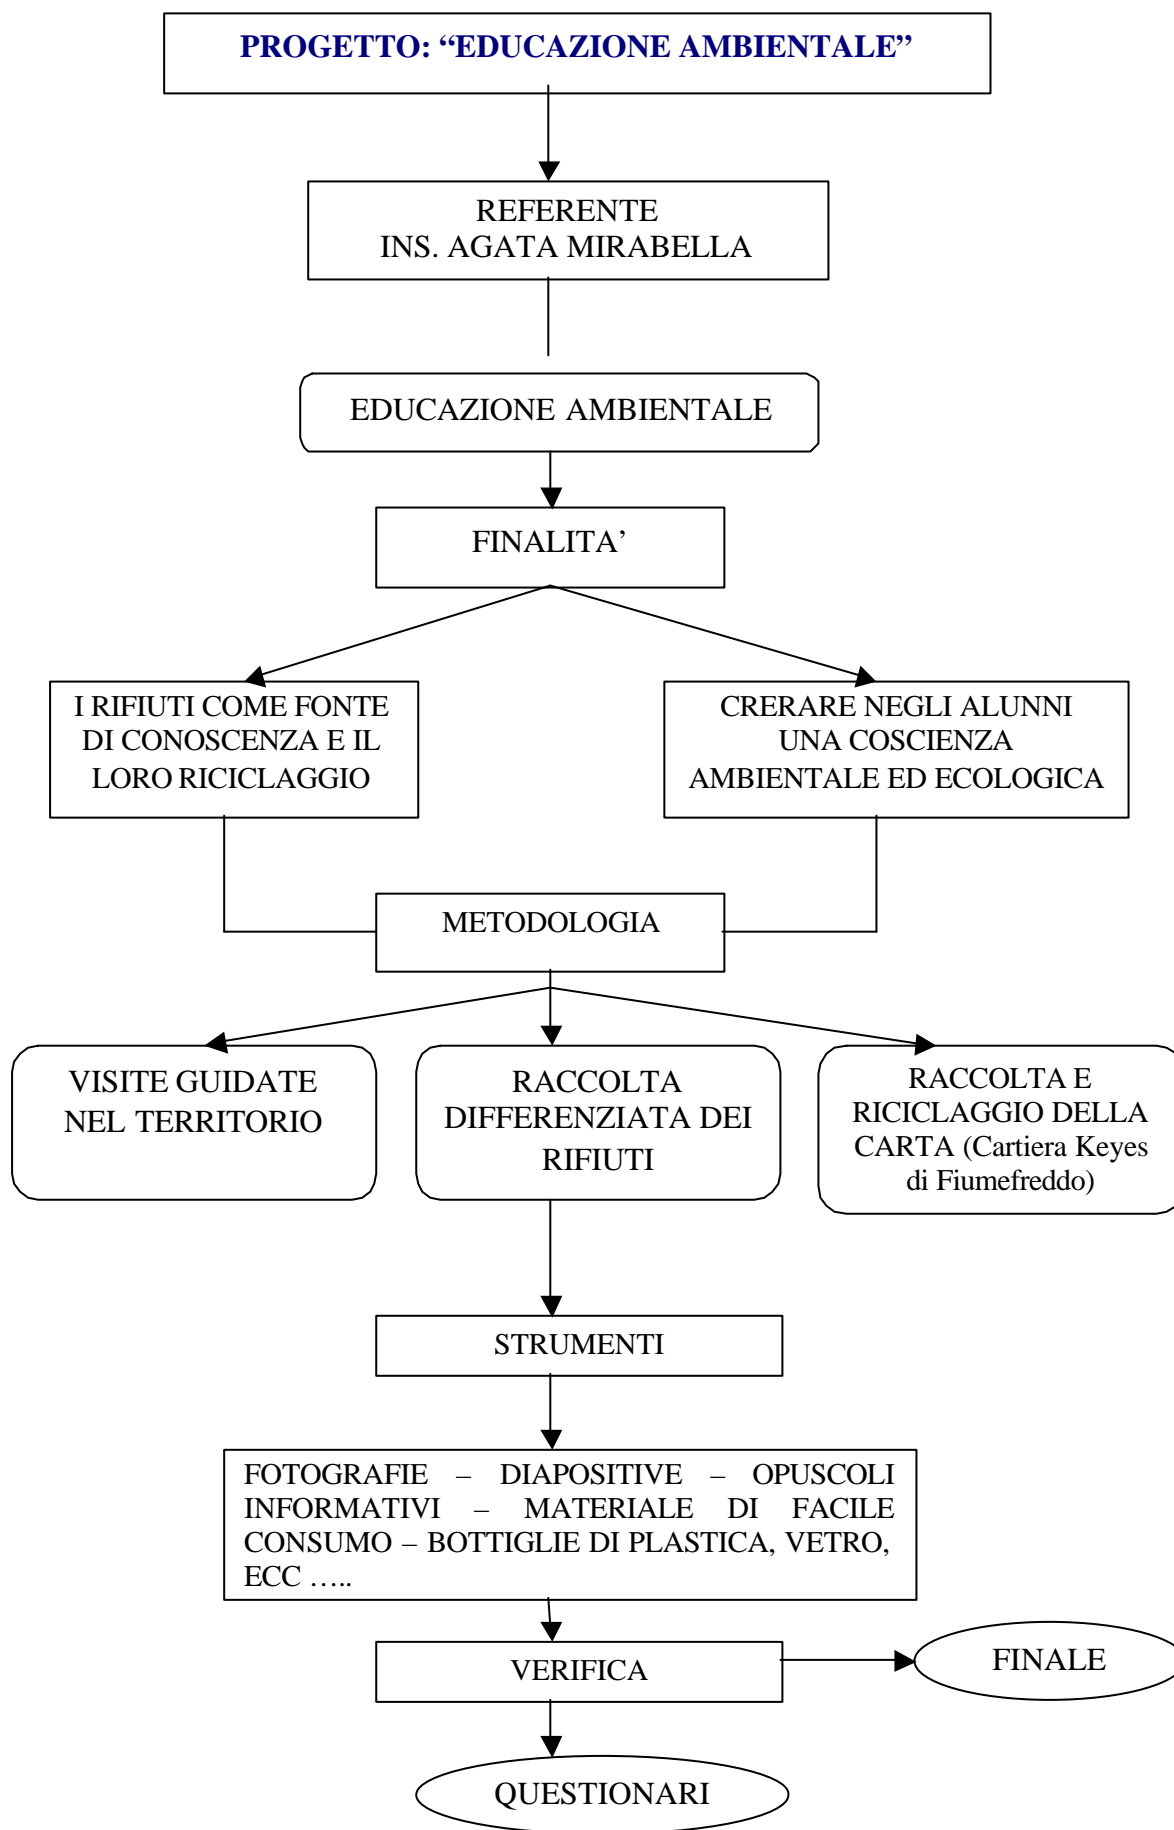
PROGETTO: “EDUCAZIONE AMBIENTALE”

REFERENTE
INS. AGATA MIRABELLA

EDUCAZIONE AMBIENTALE

FINALITA’

I RIFIUTI COME FONTE DI CONOSCENZA E IL LORO RICICLAGGIO

CRERARE NEGLI ALUNNI UNA COSCIENZA AMBIENTALE ED ECOLOGICA

METODOLOGIA

VISITE GUIDATE NEL TERRITORIO

RACCOLTA DIFFERENZIATA DEI RIFIUTI

RACCOLTA E RICICLAGGIO DELLA CARTA (Cartiera Keyes di Fiumefreddo)

STRUMENTI

FOTOGRAFIE – DIAPOSITIVE – OPUSCOLI INFORMATIVI – MATERIALE DI FACILE CONSUMO – BOTTIGLIE DI PLASTICA, VETRO, ECC …..

VERIFICA

FINALE

QUESTIONARI